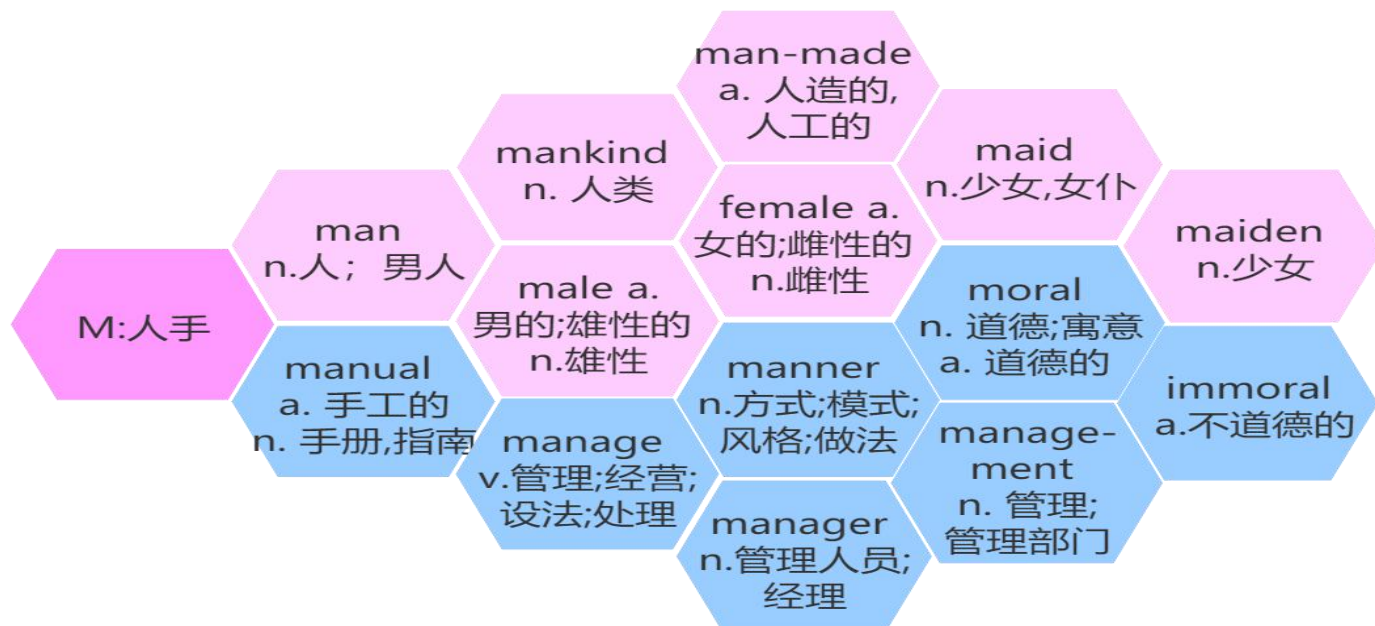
M:人手

man
n.人； 男人

manual
a. 手工的
n. 手册,指南

mankind
n. 人类

male a.
男的;雄性的
n.雄性

manage
v.管理;经营;
设法;处理

man-made
a. 人造的,
人工的

female a.
女的;雌性的
n.雌性

manner
n.方式;模式;
风格;做法

manager
n.管理人员;
经理

maid
n.少女,女仆

moral
n. 道德;寓意
a. 道德的

management
n. 管理;
管理部门

maiden
n.少女

immoral
a.不道德的